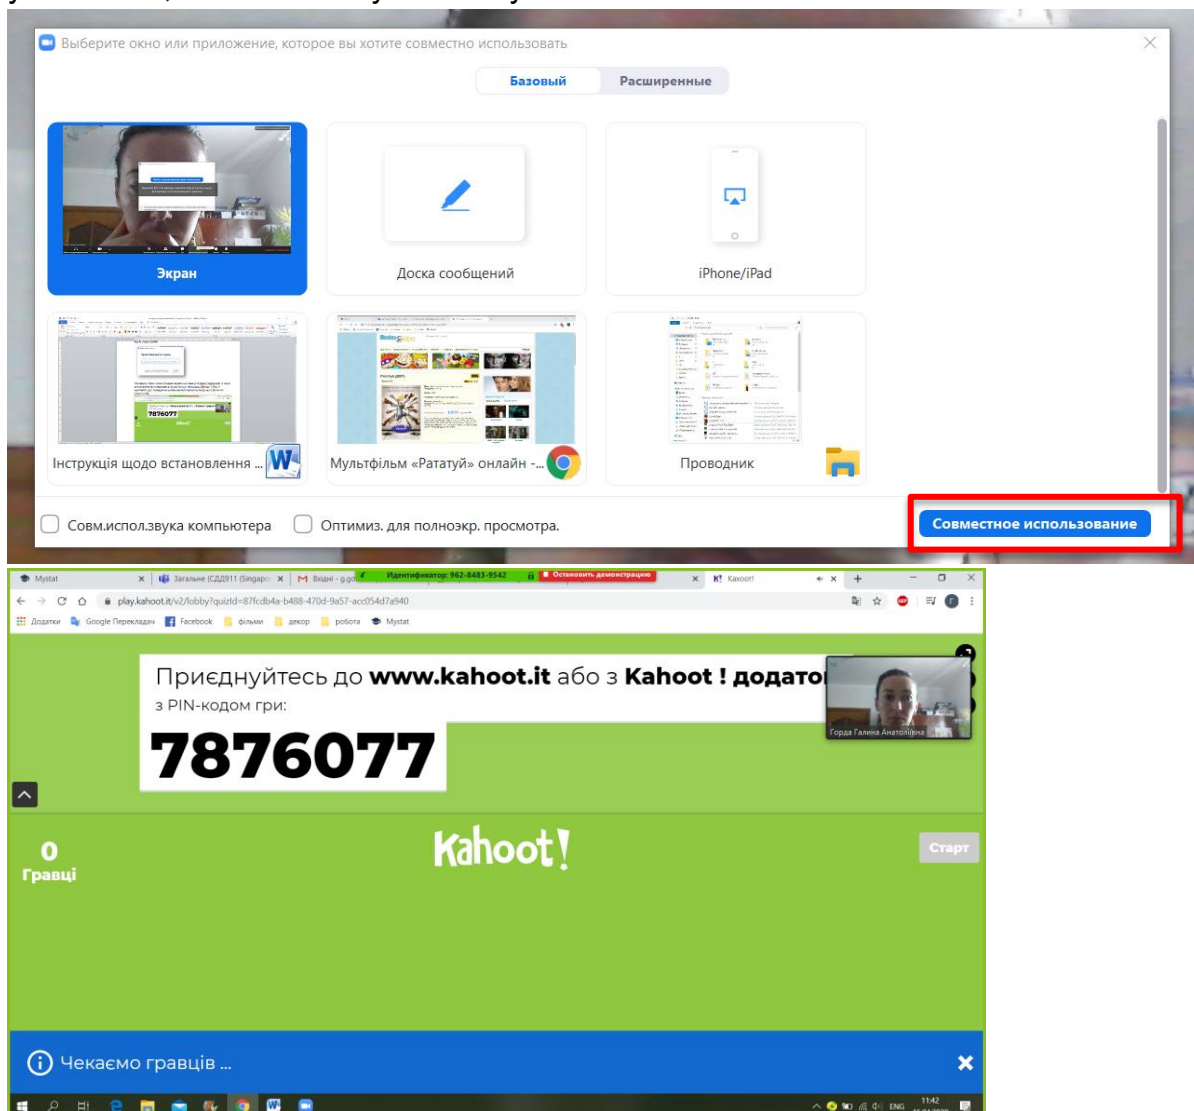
Выберите окно или приложение, которое вы хотите совместно использовать

Базовый | Расширенные

Экран

Доска сообщений

iPhone/iPad

7876077

Інструкція щодо встановлення ...

Мультфільм «Рататуй» онлайн -...

Проводник

Совм.испол.звука компьютера

Оптимиз. для полноэкр. просмотра.

Совместное использование

Mystat | Загальне (СДД911 (Singapo | Вхідні - g.gol | Идентификатор: 962-8483-9542 | Остановить демонстрацию | Kahoot!

play.kahoot.it/v2/lobby?quizId=87fcdb4a-b488-470d-9a57-acc054d7a940

Додатки | Google Перекладач | Facebook | фільми | декор | робота | Mystat

Приєднуйтесь до **www.kahoot.it** або з **Kahoot ! додато**

з PIN-кодом гри:

7876077

Горда Галина Анатоліївна

0
Гравці

Kahoot!

Старт

Чекаємо гравців ...

ENG 11:42